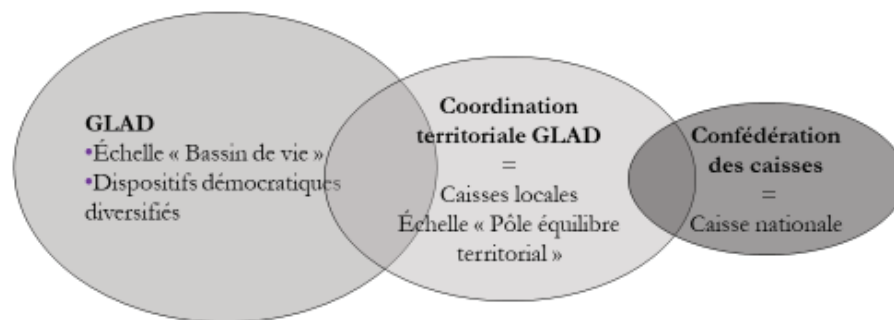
GLAD
•Échelle « Bassin de vie »
•Dispositifs démocratiques diversifiés

Coordination territoriale GLAD
=
Caisses locales
Échelle « Pôle équilibre territorial »

Confédération des caisses
=
Caisse nationale